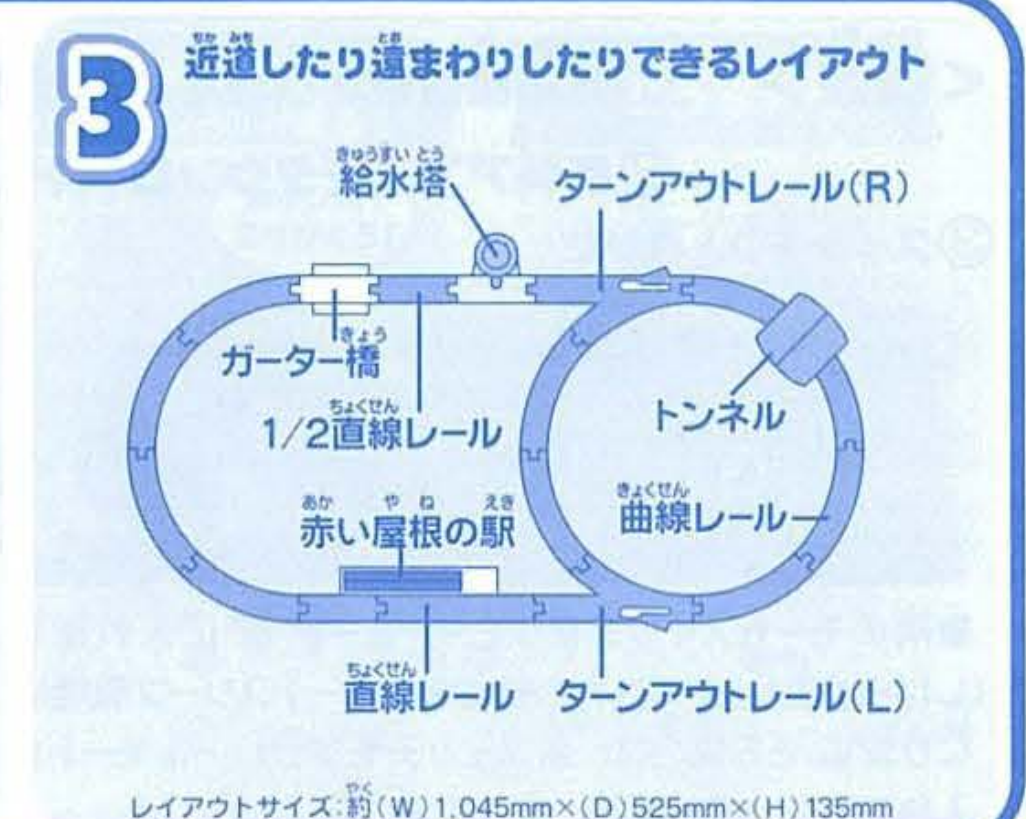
3 近道したり遠まわりしたりできるレイアウト

給水塔

ターンアウトレール(R)

ガーター橋

1/2直線レール

トンネル

赤い屋根の駅

曲線レール

直線レール

ターンアウトレール(L)

レイアウトサイズ:約(W)1,045mm×(D)525mm×(H)135mm